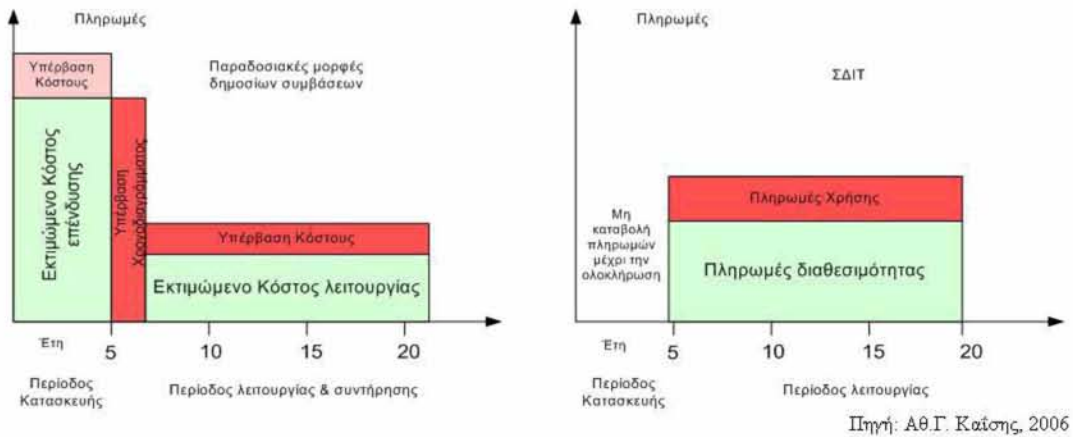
Πληρωμές

Υπέρβαση Κόστους

Παραδοσιακές μορφές δημοσίων συμβάσεων

Εκτιμώμενο Κόστος επένδυσης

Υπέρβαση Χρονοδιαγράμματος

Υπέρβαση Κόστους

Εκτιμώμενο Κόστος λειτουργίας

Έτη 5 10 15 20

Περίοδος Κατασκευής

Περίοδος λειτουργίας & συντήρησης

Πληρωμές

ΣΔΙΤ

Μη καταβολή πληρωμών μέχρι την ολοκλήρωση

Πληρωμές Χρήσης

Πληρωμές διαθεσιμότητας

Έτη 5 10 15 20

Περίοδος Κατασκευής

Περίοδος λειτουργίας

Πηγή: Αθ.Γ. Καΐσης, 2006